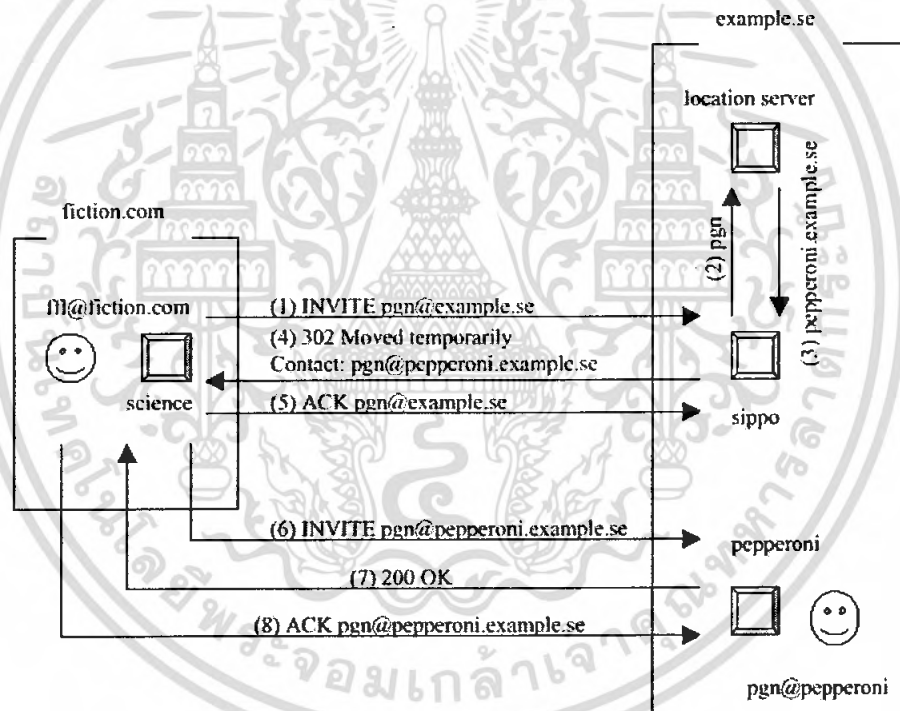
example.se

location server

fiction.com

(2) pgn

(3) pepperoni.example.se

fil@fiction.com

(1) INVITE pgn@example.se

(4) 302 Moved temporarily
Contact: pgn@pepperoni.example.se

science

(5) ACK pgn@example.se

sippo

(6) INVITE pgn@pepperoni.example.se

pepperoni

(7) 200 OK

(8) ACK pgn@pepperoni.example.se

pgn@pepperoni

จอมเกล้าฯ